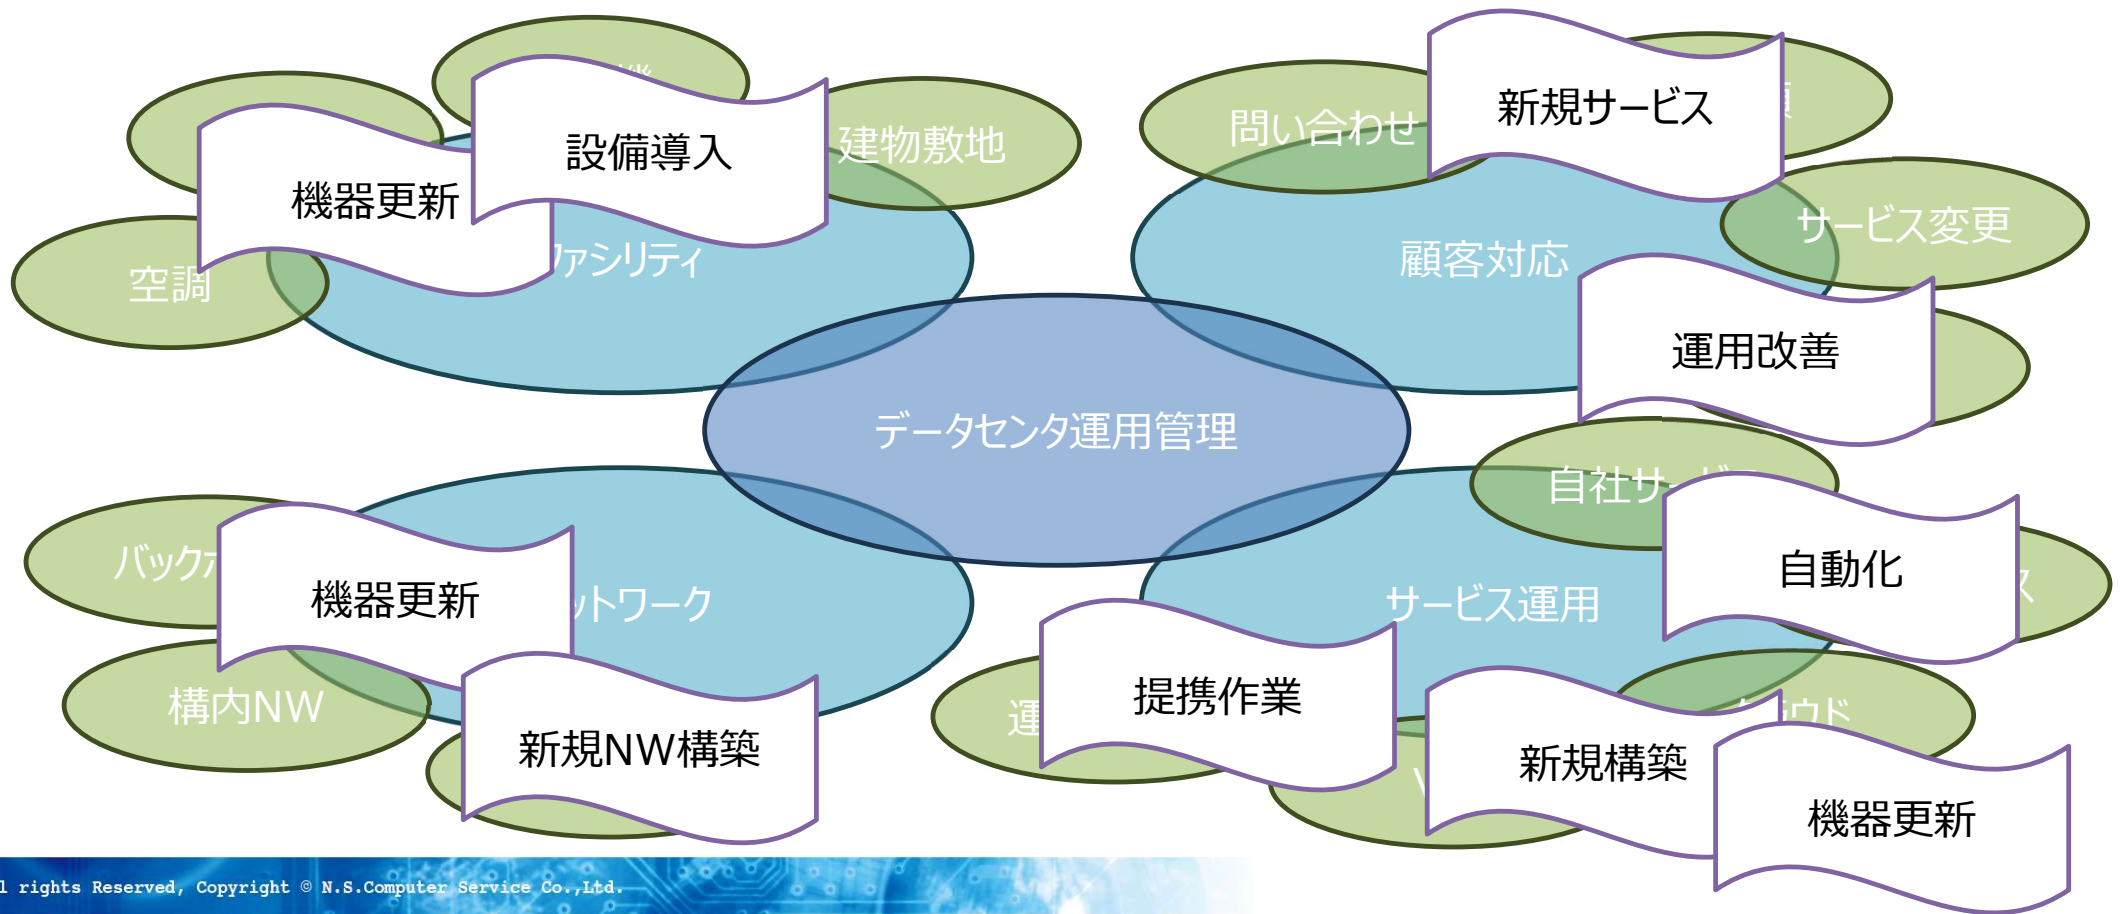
設備導入

機器更新

建物敷地

空調

ァシリティ

問い合わせ

新規サービス

サービス変更

顧客対応

運用改善

データセンタ運用管理

自社サ

自動化

バック

機器更新

ットワーク

構内NW

新規NW構築

サービス運用

運

提携作業

新規構築

ウド

機器更新

l rights Reserved, Copyright © N.S.Computer Service Co.,Ltd.